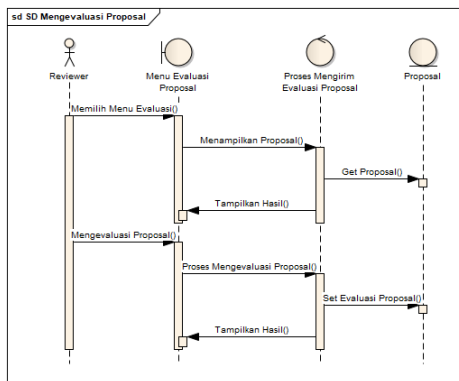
sd SD Mengevaluasi Proposal

Reviewer

Menu Evaluasi Proposal

Proses Mengirim Evaluasi Proposal

Proposal

Memilih Menu Evaluasi()

Menampilkan Proposal()

Get Proposal()

Tampilkan Hasil()

Mengevaluasi Proposal()

Proses Mengevaluasi Proposal()

Set Evaluasi Proposal()

Tampilkan Hasil()